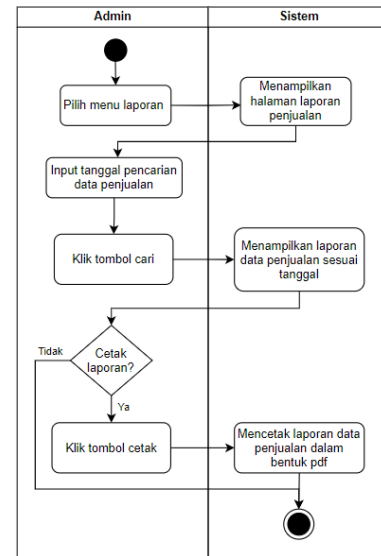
| Admin | Sistem |
|---|---|

Pilih menu laporan

Menampilkan halaman laporan penjualan

Input tanggal pencarian data penjualan

Klik tombol cari

Menampilkan laporan data penjualan sesuai tanggal

Cetak laporan?

Tidak

Ya

Klik tombol cetak

Mencetak laporan data penjualan dalam bentuk pdf